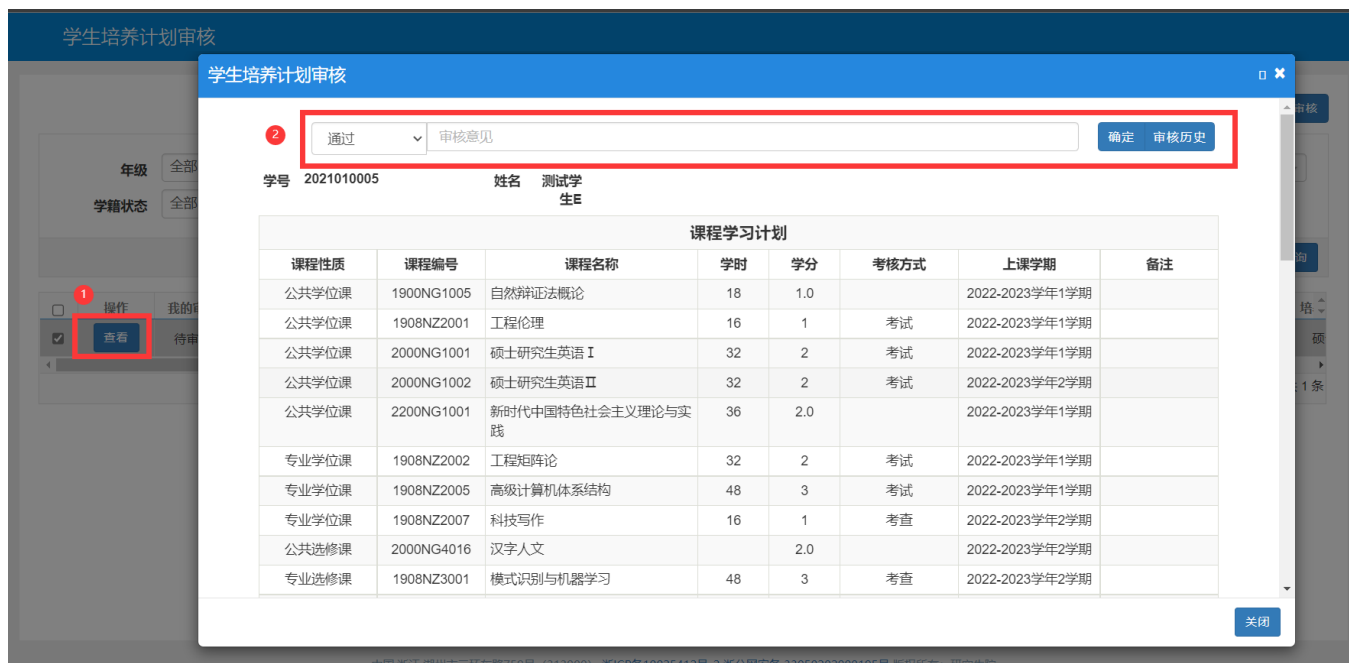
学生培养计划审核

年级 全部
学籍状态 全部

1 操作 我的
查看 待审

学生培养计划审核

2 通过 审核意见 确定 审核历史

学号 2021010005 姓名 测试学生E

课程学习计划

| 课程性质 | 课程编号 | 课程名称 | 学时 | 学分 | 考核方式 | 上课学期 | 备注 |
|---|---|---|---|---|---|---|---|
| 公共学位课 | 1900NG1005 | 自然辩证法概论 | 18 | 1.0 | | 2022-2023学年1学期 | |
| 公共学位课 | 1908NZ2001 | 工程伦理 | 16 | 1 | 考试 | 2022-2023学年1学期 | |
| 公共学位课 | 2000NG1001 | 硕士研究生英语Ⅰ | 32 | 2 | 考试 | 2022-2023学年1学期 | |
| 公共学位课 | 2000NG1002 | 硕士研究生英语Ⅱ | 32 | 2 | 考试 | 2022-2023学年2学期 | |
| 公共学位课 | 2200NG1001 | 新时代中国特色社会主义理论与实践 | 36 | 2.0 | | 2022-2023学年1学期 | |
| 专业学位课 | 1908NZ2002 | 工程矩阵论 | 32 | 2 | 考试 | 2022-2023学年1学期 | |
| 专业学位课 | 1908NZ2005 | 高级计算机体系结构 | 48 | 3 | 考试 | 2022-2023学年1学期 | |
| 专业学位课 | 1908NZ2007 | 科技写作 | 16 | 1 | 考查 | 2022-2023学年2学期 | |
| 公共选修课 | 2000NG4016 | 汉字人文 | | 2.0 | | 2022-2023学年2学期 | |
| 专业选修课 | 1908NZ3001 | 模式识别与机器学习 | 48 | 3 | 考查 | 2022-2023学年2学期 | |

关闭

审核
询
培
硕
1条